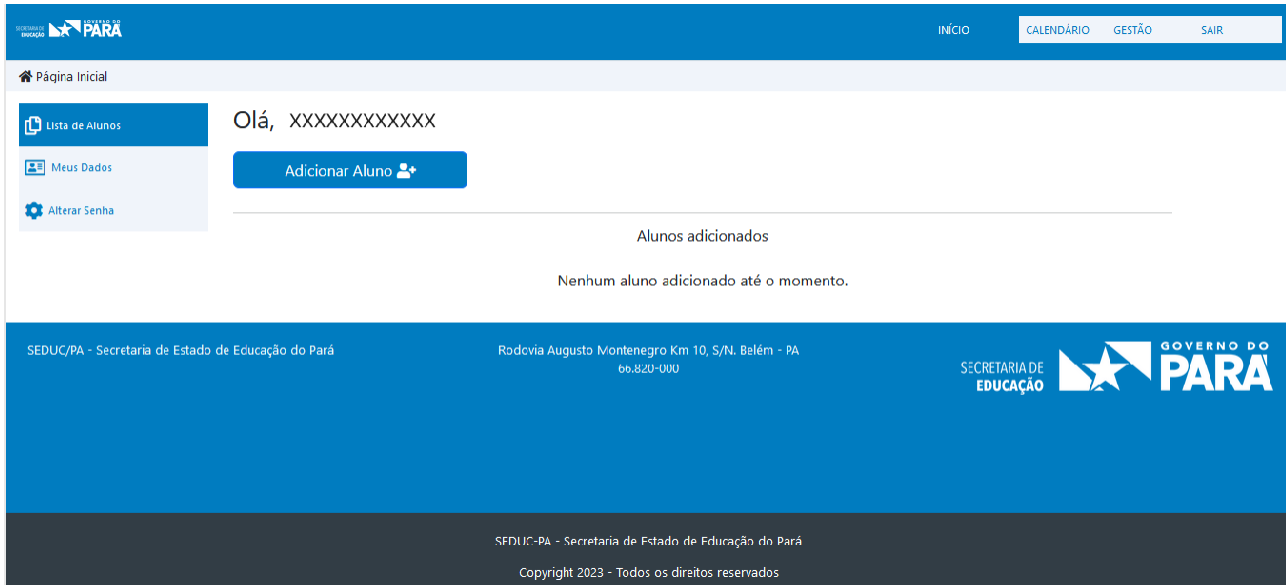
SECRETARIA DE EDUCAÇÃO GOVERNO DO PARÁ

INÍCIO CALENDÁRIO GESTÃO SAIR

Página Inicial

Lista de Alunos
Meus Dados
Alterar Senha

Olá, XXXXXXXXXXXX

Adicionar Aluno

Alunos adicionados

Nenhum aluno adicionado até o momento.

SEDUC/PA - Secretaria de Estado de Educação do Pará

Rodovia Augusto Montenegro Km 10, S/N. Belém - PA 66.820-000

SECRETARIA DE EDUCAÇÃO GOVERNO DO PARÁ

SEDUC-PA - Secretaria de Estado de Educação do Pará

Copyright 2023 - Todos os direitos reservados